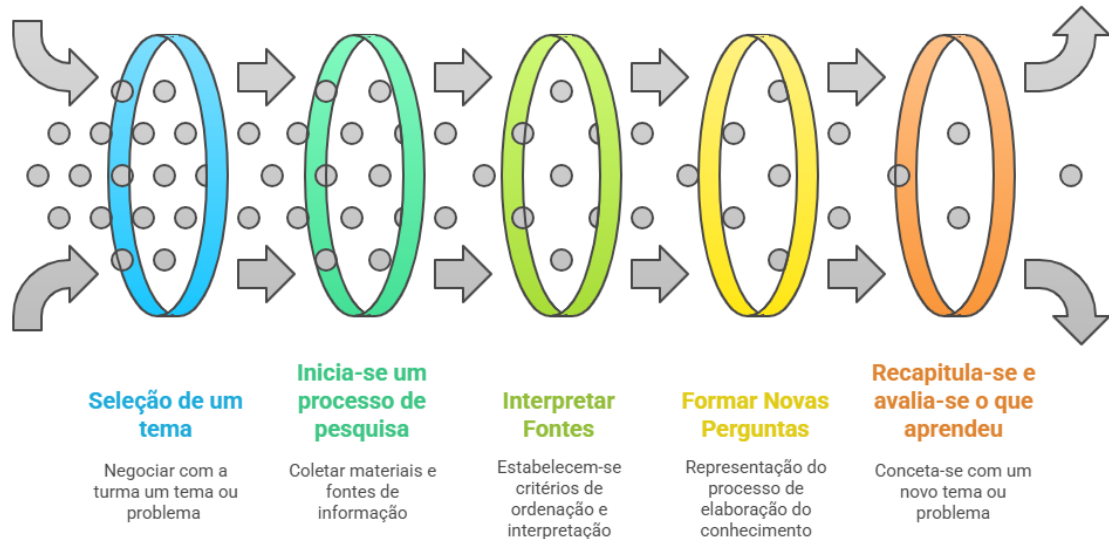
Seleção de um tema

Negociar com a turma um tema ou problema

Inicia-se um processo de pesquisa

Coletar materiais e fontes de informação

Interpretar Fontes

Estabelecem-se critérios de ordenação e interpretação

Formar Novas Perguntas

Representação do processo de elaboração do conhecimento

Recapitula-se e avalia-se o que aprendeu

Conceta-se com um novo tema ou problema